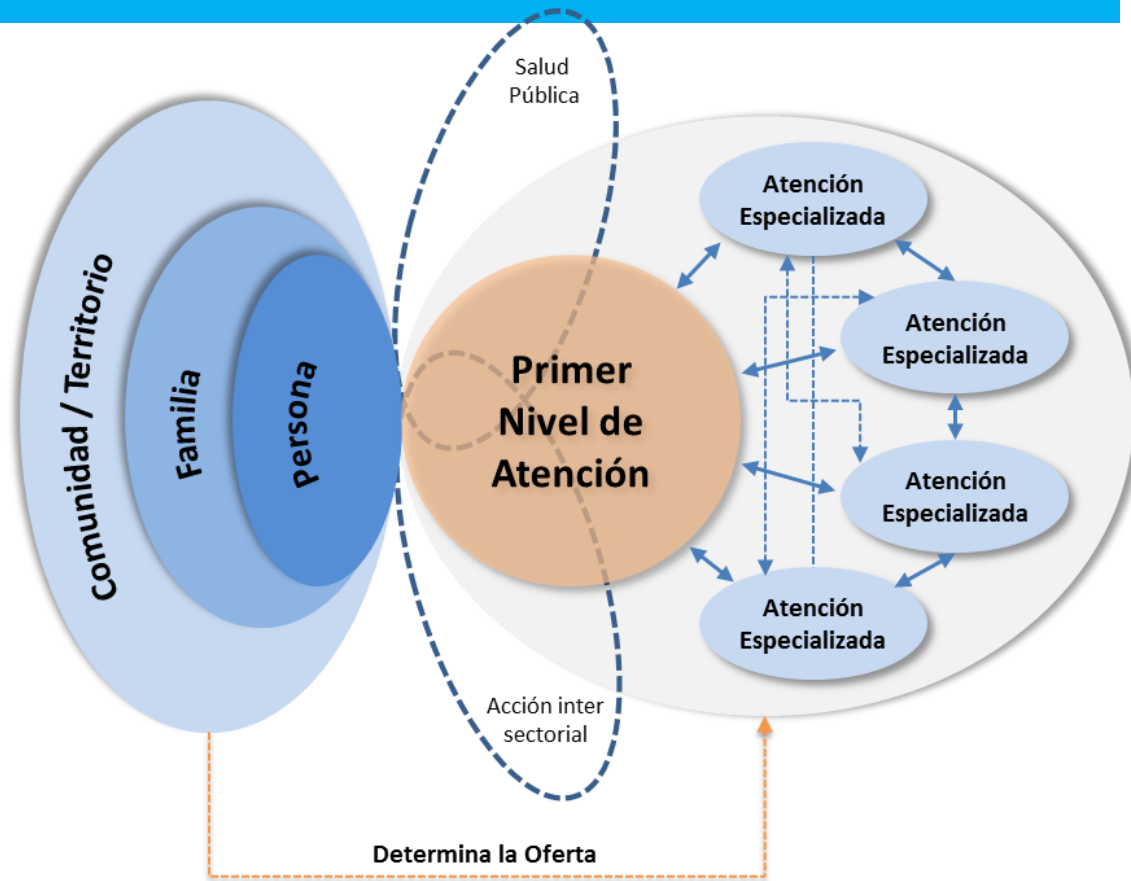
Salud Pública

Comunidad / Territorio

Familia

Persona

Primer Nivel de Atención

Atención Especializada

Atención Especializada

Atención Especializada

Atención Especializada

Acción inter sectorial

Determina la Oferta